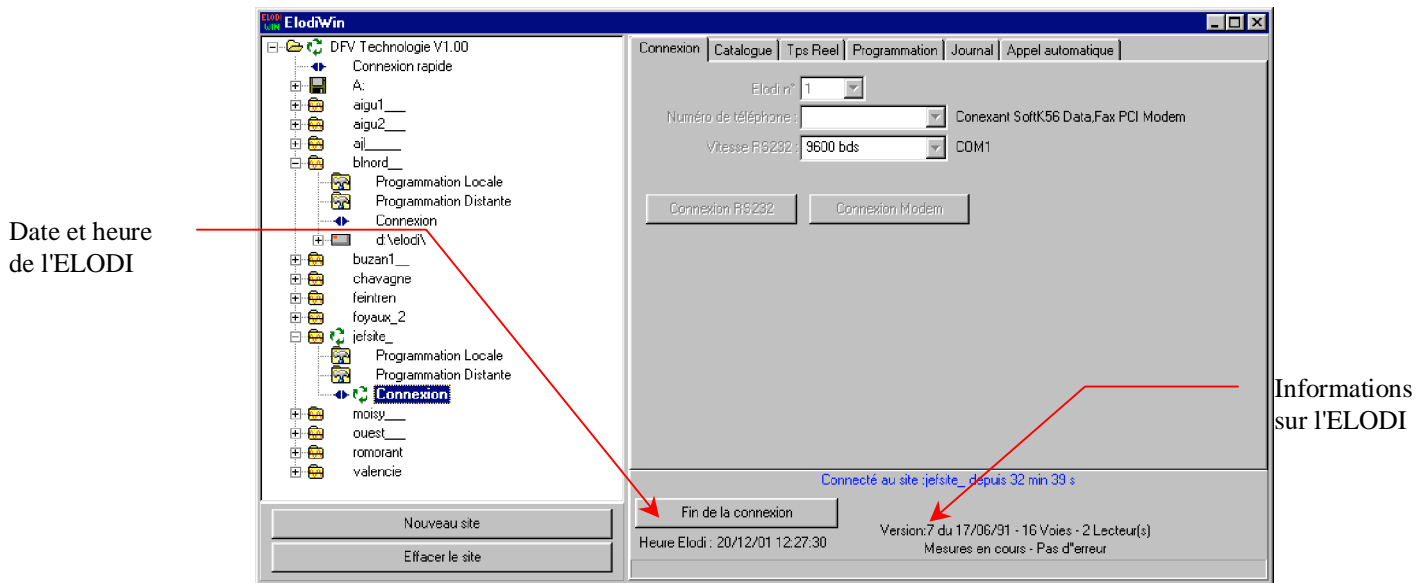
Date et heure de l'ELODI

ElodiWin

DFV Technologie V1.00
Connexion rapide
A:
aigu1___
aigu2___
ajl_____
blnord__
Programmation Locale
Programmation Distante
Connexion
d:\elodi\
buzan1__
chavagne
feintren
foyaux_2
jefsite_
Programmation Locale
Programmation Distante
Connexion
moisy___
ouest___
romorant
valencie

Nouveau site
Effacer le site

Connexion | Catalogue | Tps Reel | Programmation | Journal | Appel automatique

Elodi n° 1
Numéro de téléphone : Conexant SoftK56 Data,Fax PCI Modem
Vitesse RS232 : 9600 bds COM1

Connexion RS232
Connexion Modem

Connecté au site :jefsite_ depuis 32 min 39 s

Fin de la connexion
Heure Elodi : 20/12/01 12:27:30

Version:7 du 17/06/91 - 16 Voies - 2 Lecteur(s)
Mesures en cours - Pas d"erreur

Informations sur l'ELODI